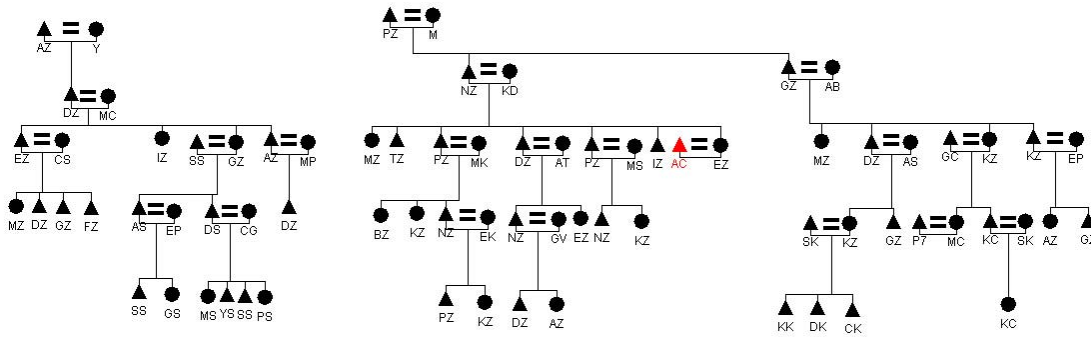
AZ Y
DZ MC
EZ CS IZ SS GZ AZ MP
MZ DZ GZ FZ AS EP DS CG DZ
SS GS MS YS SS PS

PZ M
NZ KD GZ AB
MZ TZ PZ MK DZ AT PZ MS IZ AC EZ
BZ KZ NZ EK NZ GV EZ NZ KZ
PZ KZ DZ AZ

MZ DZ AS GC KZ KZ EP
SK KZ GZ P7 MC KC SK AZ G
KK DK CK KC